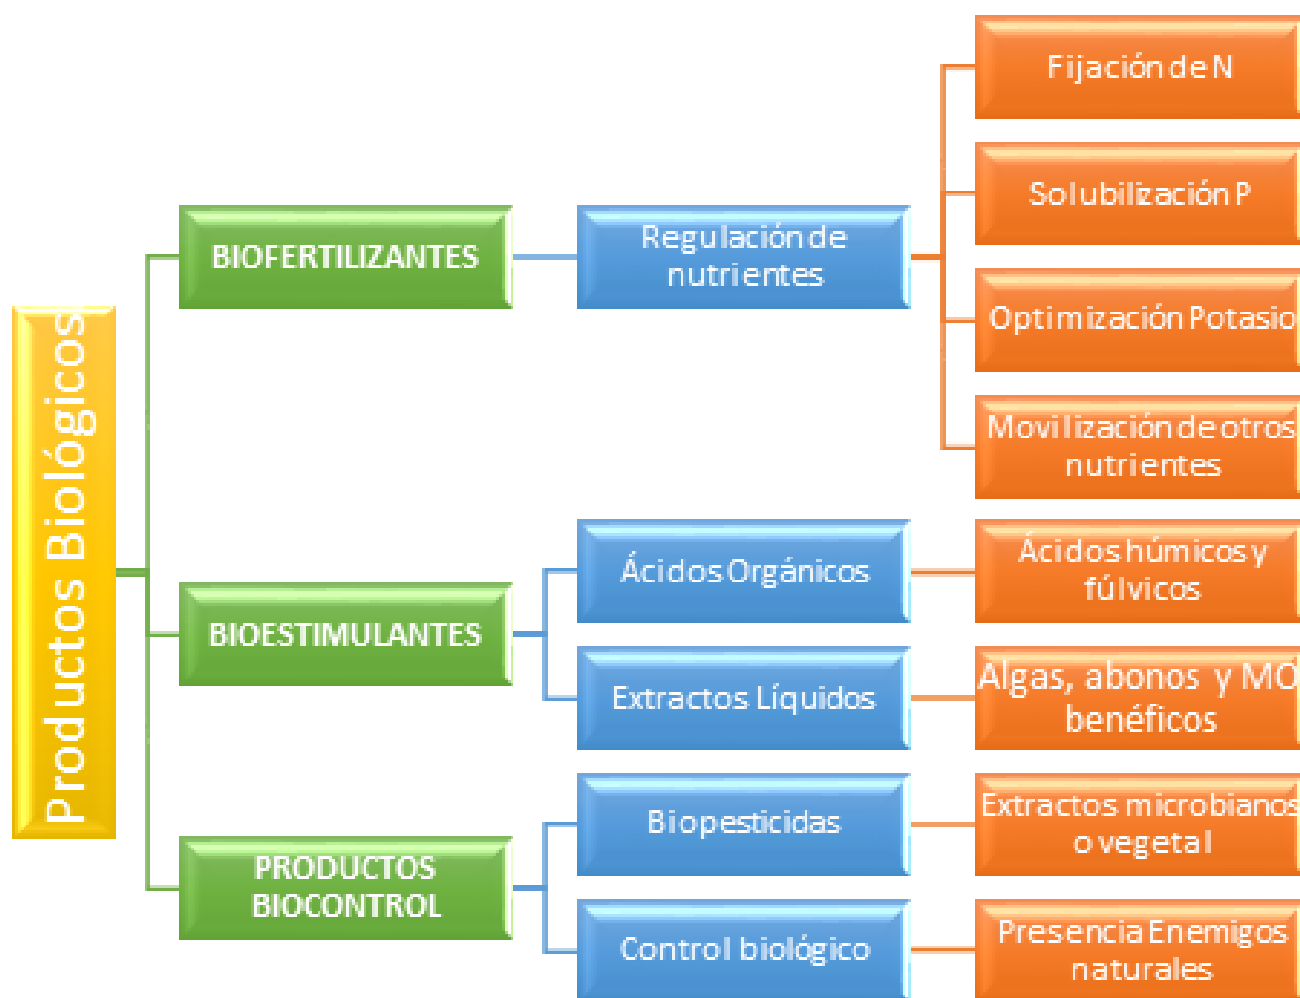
Productos Biológicos

BIOFERTILIZANTES

Regulación de nutrientes

Fijación de N

Solubilización P

Optimización Potasio

Movilización de otros nutrientes

BIOESTIMULANTES

Ácidos Orgánicos

Ácidos húmicos y fúlvicos

Extractos Líquidos

Algas, abonos y MO benéficos

PRODUCTOS BIOCONTROL

Biopesticidas

Extractos microbianos o vegetal

Control biológico

Presencia Enemigos naturales